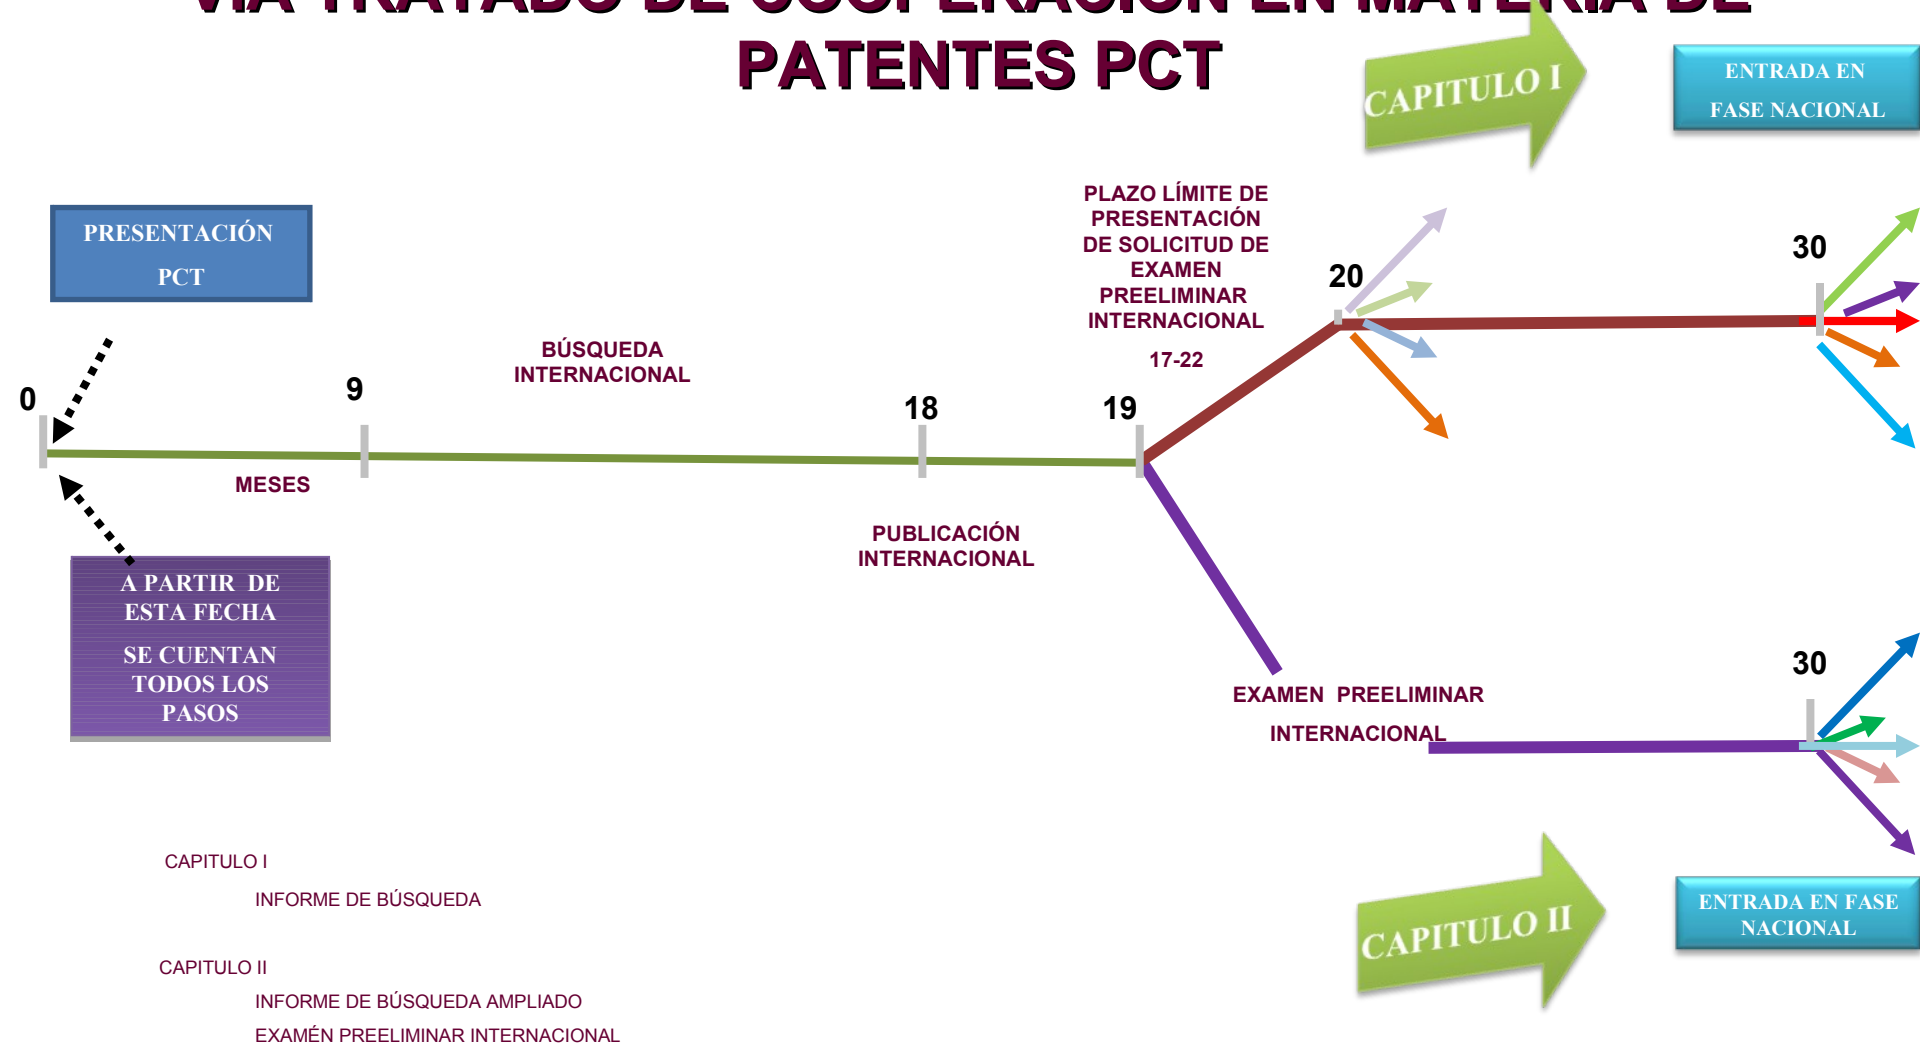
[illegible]
PATENTES PCT

CAPITULO I

ENTRADA EN FASE NACIONAL

PRESENTACIÓN PCT

PLAZO LÍMITE DE PRESENTACIÓN DE SOLICITUD DE EXAMEN PREELIMINAR INTERNACIONAL

17-22

20

30

BÚSQUEDA INTERNACIONAL

0

9

18

19

MESES

PUBLICACIÓN INTERNACIONAL

A PARTIR DE ESTA FECHA

SE CUENTAN TODOS LOS PASOS

EXAMEN PREELIMINAR INTERNACIONAL

30

CAPITULO I

INFORME DE BÚSQUEDA

CAPITULO II

INFORME DE BÚSQUEDA AMPLIADO

EXAMÉN PREELIMINAR INTERNACIONAL

CAPITULO II

ENTRADA EN FASE NACIONAL